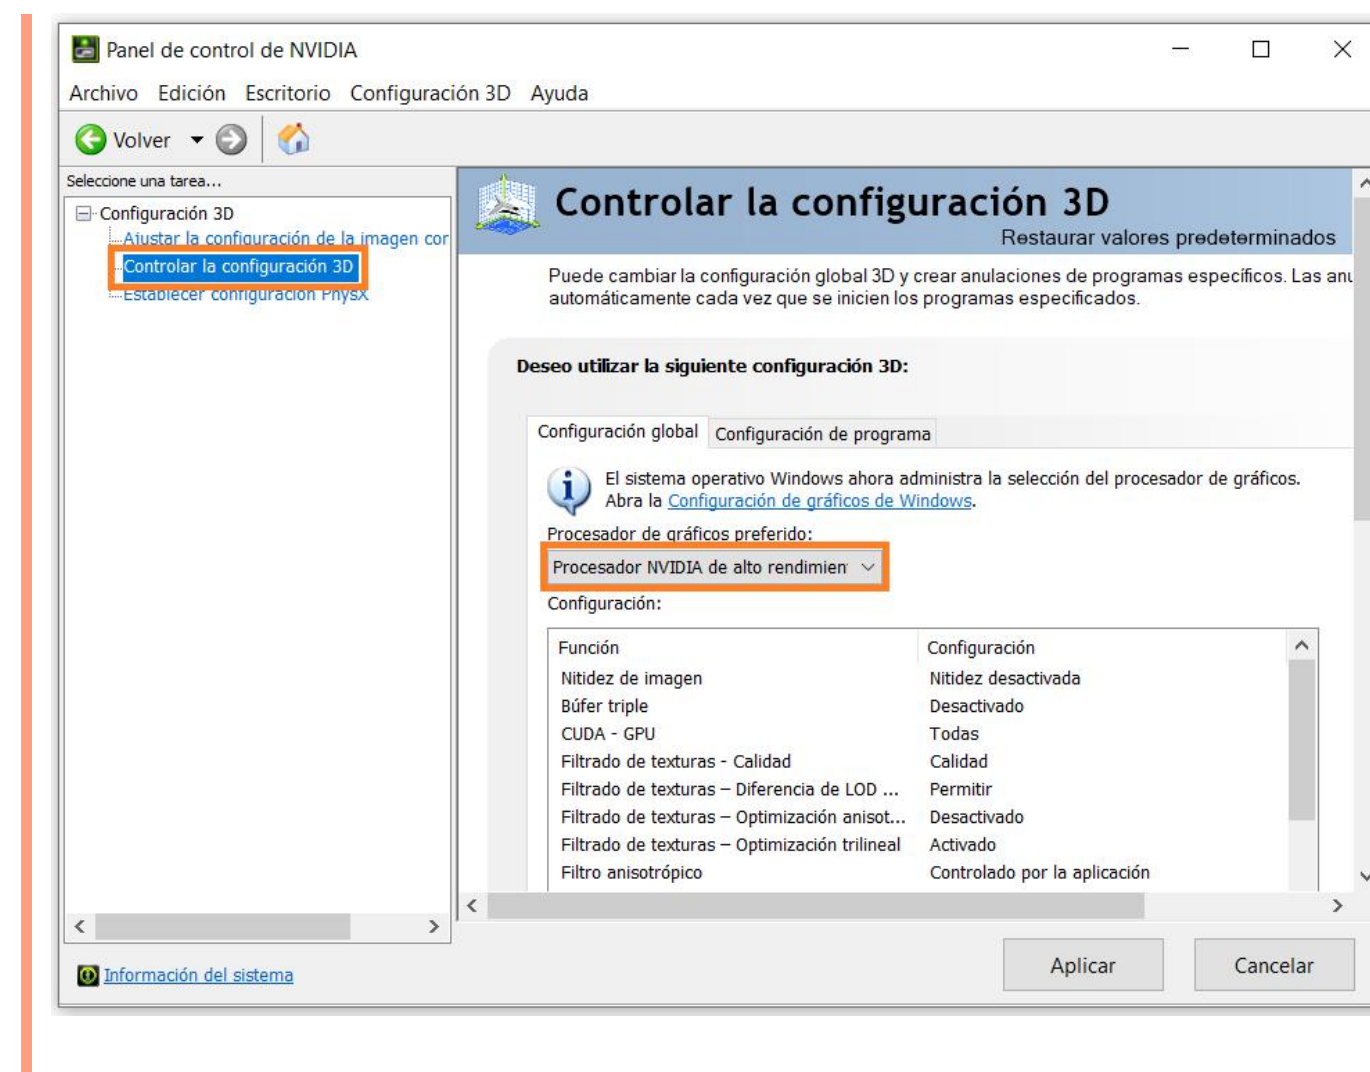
Panel de control de NVIDIA

Archivo Edición Escritorio Configuración 3D Ayuda

Volver

Seleccione una tarea...

Configuración 3D
Ajustar la configuración de la imagen cor
Controlar la configuración 3D
Establecer configuración PhysX

Controlar la configuración 3D

Restaurar valores predeterminados

Puede cambiar la configuración global 3D y crear anulaciones de programas específicos. Las anu automáticamente cada vez que se inicien los programas especificados.

Deseo utilizar la siguiente configuración 3D:

Configuración global | Configuración de programa

El sistema operativo Windows ahora administra la selección del procesador de gráficos. Abra la Configuración de gráficos de Windows.

Procesador de gráficos preferido:

Procesador NVIDIA de alto rendimien

Configuración:

| Función | Configuración |
|---|---|
| Nitidez de imagen | Nitidez desactivada |
| Búfer triple | Desactivado |
| CUDA - GPU | Todas |
| Filtrado de texturas - Calidad | Calidad |
| Filtrado de texturas – Diferencia de LOD ... | Permitir |
| Filtrado de texturas – Optimización anisot... | Desactivado |
| Filtrado de texturas – Optimización trilineal | Activado |
| Filtro anisotrópico | Controlado por la aplicación |

Información del sistema

Aplicar

Cancelar